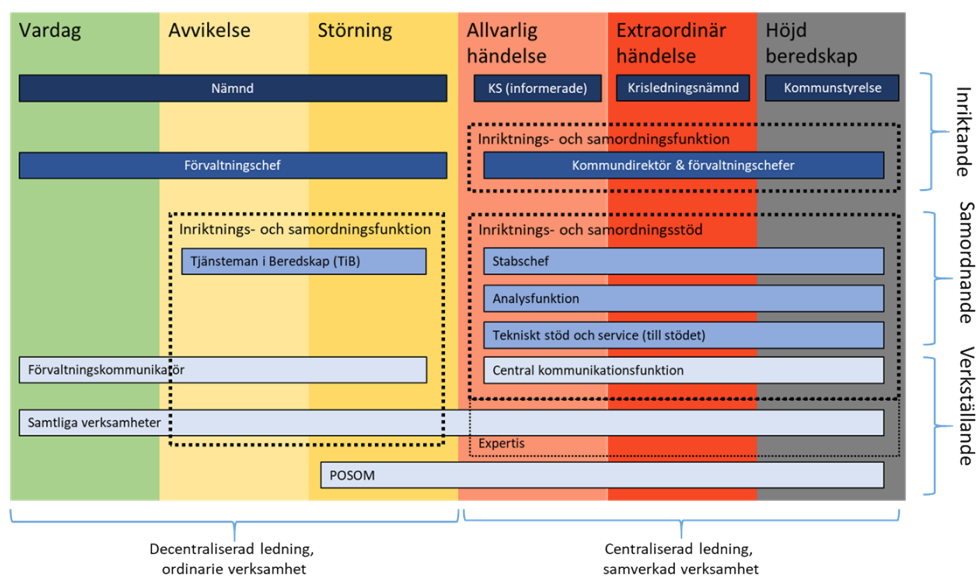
Vardag

Avvikelse

Störning

Allvarlig händelse

Extraordinär händelse

Höjd beredskap

Nämnd

KS (informerade)

Krisledningsnämnd

Kommunstyrelse

Inriktnings- och samordningsfunktion

Förvaltningschef

Kommundirektör & förvaltningschefer

Inriktnings- och samordningsfunktion

Tjänsteman i Beredskap (TiB)

Inriktnings- och samordningsstöd

Stabschef

Analysfunktion

Tekniskt stöd och service (till stödet)

Förvaltningskommunikatör

Central kommunikationsfunktion

Samtliga verksamheter

Expertis

POSOM

Inriktande

Samordnande

Verkställande

Decentraliserad ledning, ordinarie verksamhet

Centraliserad ledning, samverkad verksamhet